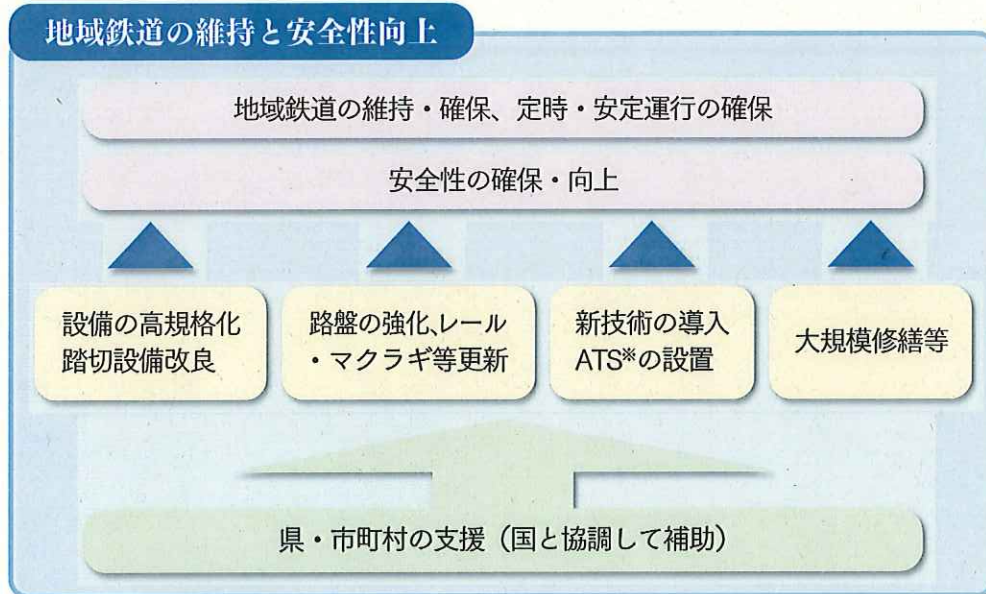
地域鉄道の維持と安全性向上

地域鉄道の維持・確保、定時・安定運行の確保

安全性の確保・向上

設備の高規格化
踏切設備改良

路盤の強化、レール・マクラギ等更新

新技術の導入
ATS※の設置

大規模修繕等

県・市町村の支援（国と協調して補助）